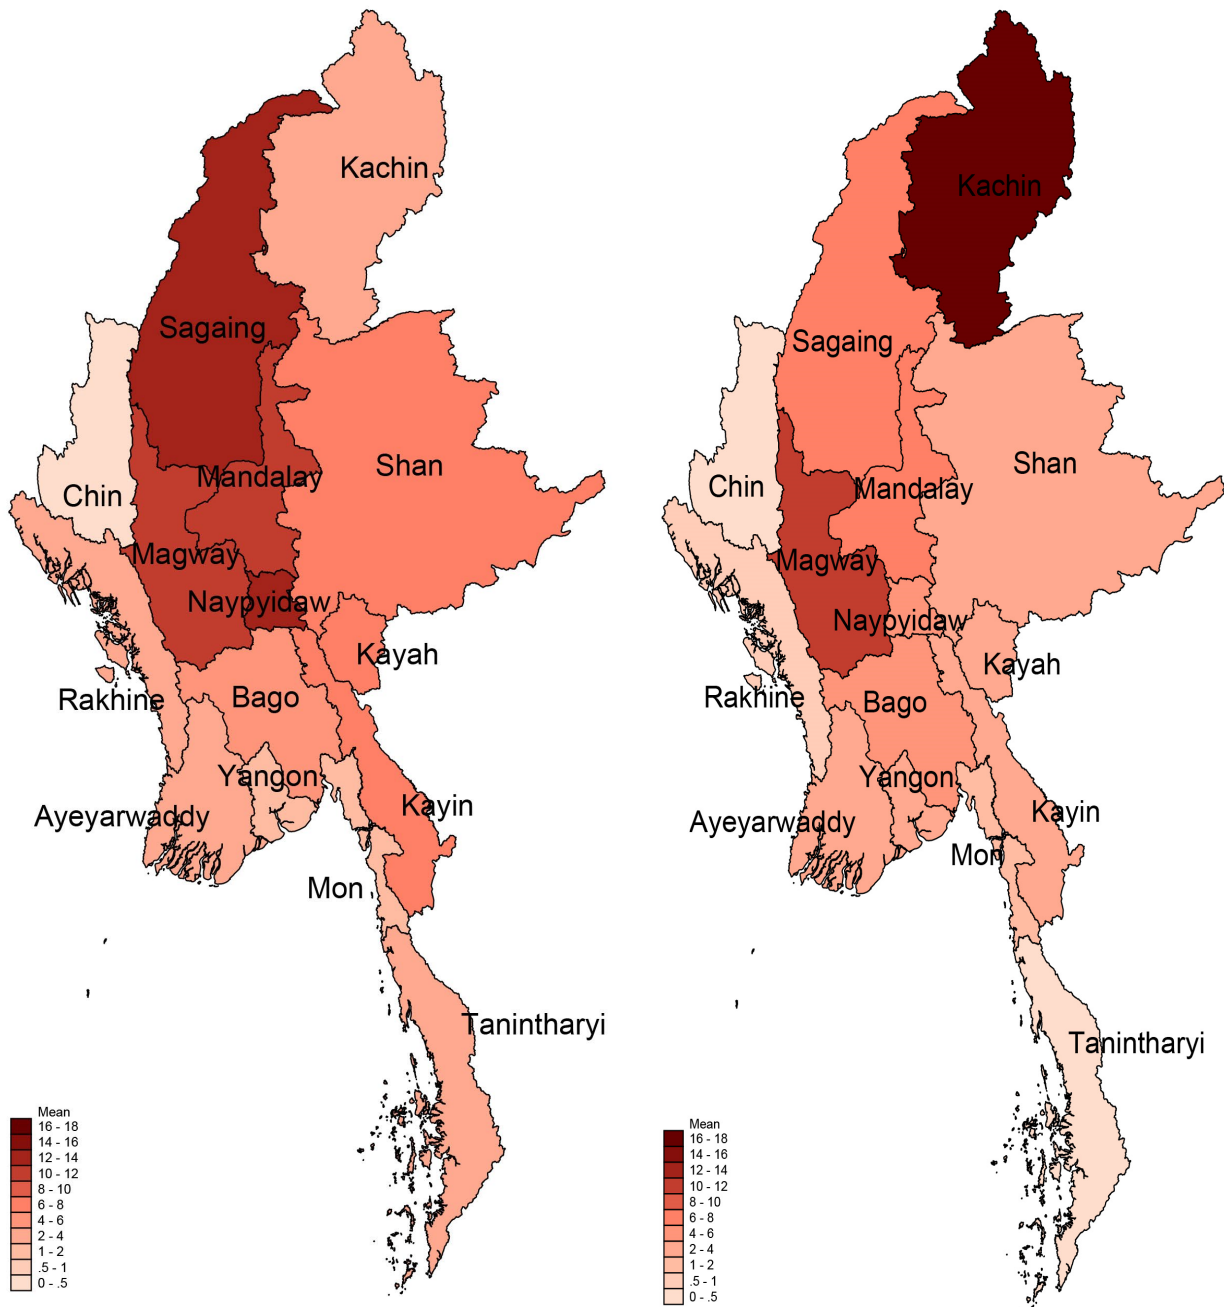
Kachin
Sagaing
Chin
Mandalay
Shan
Magway
Naypyidaw
Kayah
Rakhine
Bago
Yangon
Ayeyarwaddy
Kayin
Mon
Tanintharyi

Mean
16 - 18
14 - 16
12 - 14
10 - 12
8 - 10
6 - 8
4 - 6
2 - 4
1 - 2
.5 - 1
0 - .5

Kachin
Sagaing
Chin
Mandalay
Shan
Magway
Naypyidaw
Kayah
Rakhine
Bago
Yangon
Ayeyarwaddy
Kayin
Mon
Tanintharyi

Mean
16 - 18
14 - 16
12 - 14
10 - 12
8 - 10
6 - 8
4 - 6
2 - 4
1 - 2
.5 - 1
0 - .5